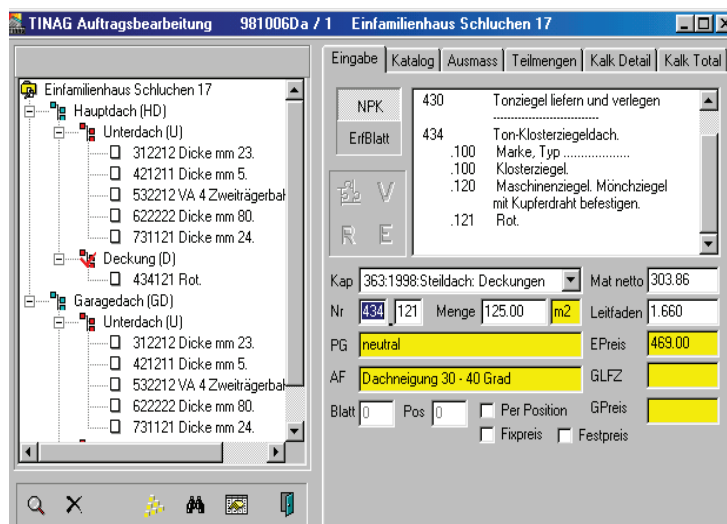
TINAG Auftragsbearbeitung 981006Da / 1 Einfamilienhaus Schluchen 17

Einfamilienhaus Schluchen 17
Hauptdach (HD)
Unterdach (U)
312212 Dicke mm 23.
421211 Dicke mm 5.
532212 VA 4 Zweiträgerbal
622222 Dicke mm 80.
731121 Dicke mm 24.
Deckung (D)
434121 Rot.
Garagedach (GD)
Unterdach (U)
312212 Dicke mm 23.
421211 Dicke mm 5.
532212 VA 4 Zweiträgerbal
622222 Dicke mm 80.
731121 Dicke mm 24.

Eingabe | Katalog | Ausmass | Teilmengen | Kalk Detail | Kalk Total

NPK
ErfBlatt

430 Tonziegel liefern und verlegen
434 Ton-Klosterziegeldach.
.100 Marke, Typ ..................
.100 Klosterziegel.
.120 Maschinenziegel. Mönchziegel mit Kupferdraht befestigen.
.121 Rot.

V
R E

Kap 363:1998:Steildach: Deckungen
Mat netto 303.86
Nr 434 121 Menge 125.00 m2
Leitfaden 1.660
PG neutral
EPreis 469.00
AF Dachneigung 30 - 40 Grad
GLFZ
Blatt 0 Pos 0
Per Position
GPreis
Fixpreis
Festpreis